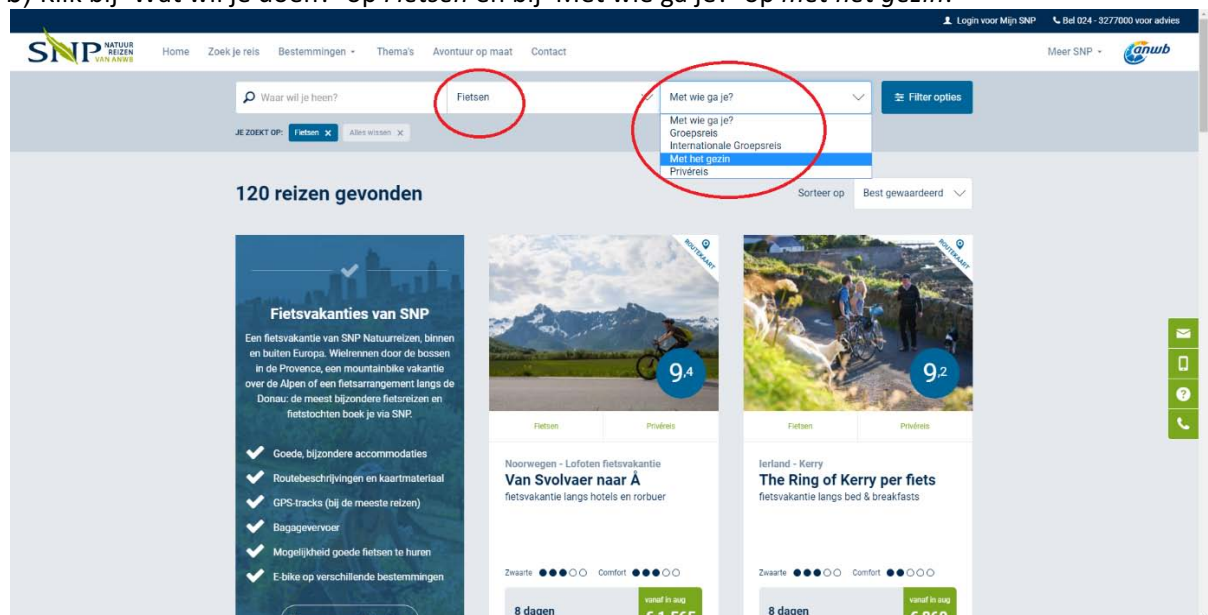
b) Klik bij "Wat wil je doen?" op *Fietsen* en bij "Met wie ga je?" op *Met het gezin*.

Login voor Mijn SNP    Bel 024 - 3277000 voor advies

SNP NATUUR REIZEN VAN ANWB    Home    Zoek je reis    Bestemmingen    Thema's    Avontuur op maat    Contact    Meer SNP    anwb

Waar wil je heen?    Fietsen    Met wie ga je?    Filter opties

Met wie ga je?
Groepsreis
Internationale Groepsreis
Met het gezin
Privéreis

JE ZOEKT OP: Fietsen    Alles wissen

120 reizen gevonden

Sorteer op    Best gewaardeerd

Fietsvakanties van SNP

Een fietsvakantie van SNP Natuurreizen, binnen en buiten Europa. Wielrennen door de bossen in de Provence, een mountainbike vakantie over de Alpen of een fietsarrangement langs de Donau: de meest bijzondere fietsreizen en fietstochten boek je via SNP.

Goede, bijzondere accommodaties
Routebeschrijvingen en kaartmateriaal
GPS-tracks (bij de meeste reizen)
Bagagevervoer
Mogelijkheid goede fietsen te huren
E-bike op verschillende bestemmingen

ROUTEKAART
9,4
Fietsen    Privéreis
Noorwegen - Lofoten fietsvakantie
Van Svolvaer naar Å
fietsvakantie langs hotels en rorbuer
Zwaarte    Comfort
8 dagen    vanaf in aug    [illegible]

ROUTEKAART
9,2
Fietsen    Privéreis
Ierland - Kerry
The Ring of Kerry per fiets
fietsvakantie langs bed & breakfasts
Zwaarte    Comfort
8 dagen    vanaf in aug    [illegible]